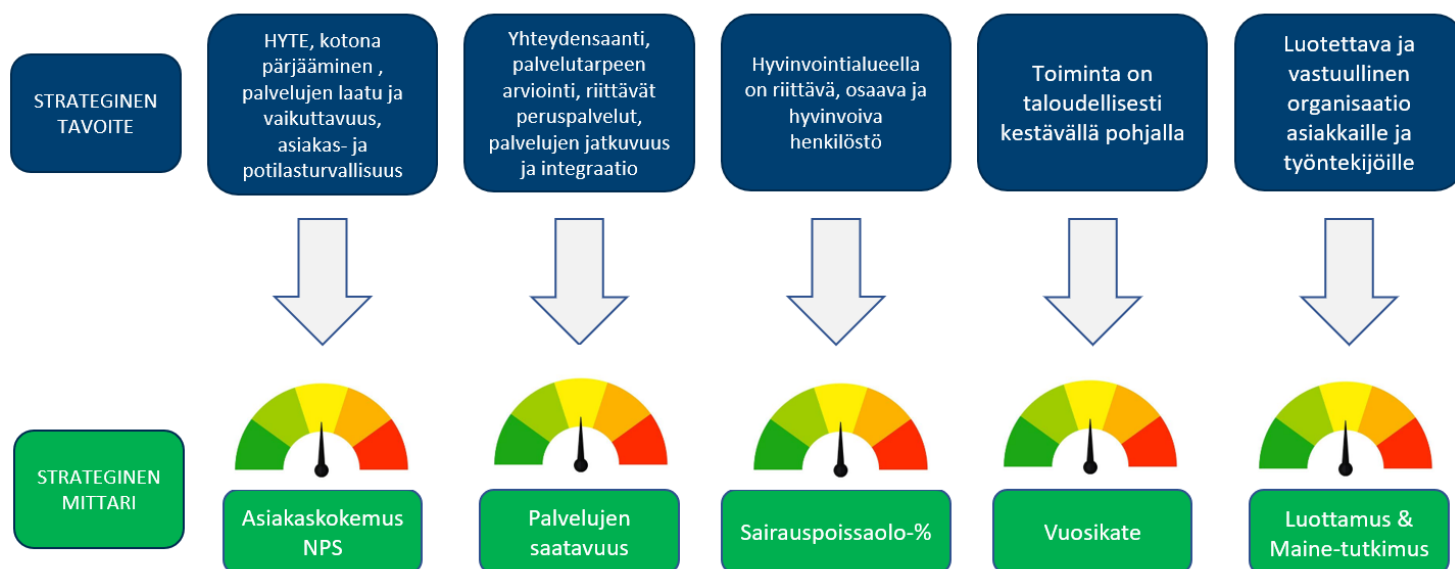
STRATEGINEN TAVOITE

HYTE, kotona pärjääminen , palvelujen laatu ja vaikuttavuus, asiakas- ja potilasturvallisuus

Yhteydensaanti, palvelutarpeen arviointi, riittävät peruspalvelut, palvelujen jatkuvuus ja integraatio

Hyvinvointialueella on riittävä, osaava ja hyvinvoiva henkilöstö

Toiminta on taloudellisesti kestävällä pohjalla

Luotettava ja vastuullinen organisaatio asiakkaille ja työntekijöille

STRATEGINEN MITTARI

Asiakaskokemus NPS

Palvelujen saatavuus

Sairauspoissaolo-%

Vuosikate

Luottamus & Maine-tutkimus